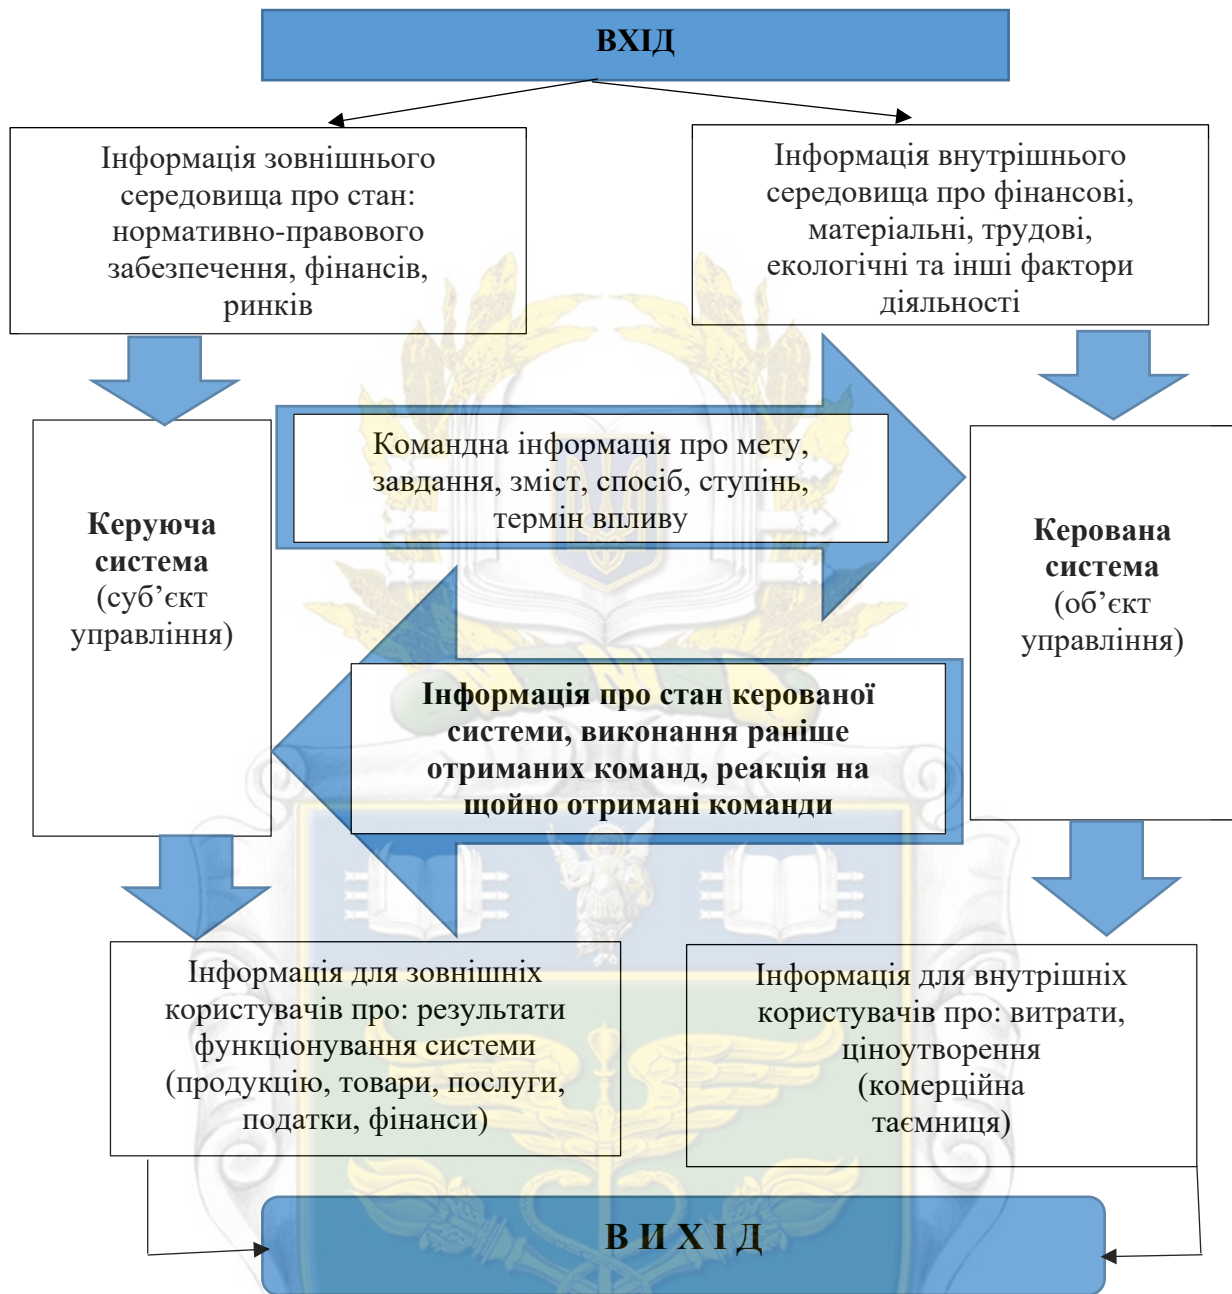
ВХІД

Інформація зовнішнього середовища про стан: нормативно-правового забезпечення, фінансів, ринків

Інформація внутрішнього середовища про фінансові, матеріальні, трудові, екологічні та інші фактори діяльності

Керуюча система (суб'єкт управління)

Командна інформація про мету, завдання, зміст, спосіб, ступінь, термін впливу

Керована система (об'єкт управління)

Інформація про стан керованої системи, виконання раніше отриманих команд, реакція на щойно отримані команди

Інформація для зовнішніх користувачів про: результати функціонування системи (продукцію, товари, послуги, податки, фінанси)

Інформація для внутрішніх користувачів про: витрати, ціноутворення (комерційна таємниця)

В И Х І Д